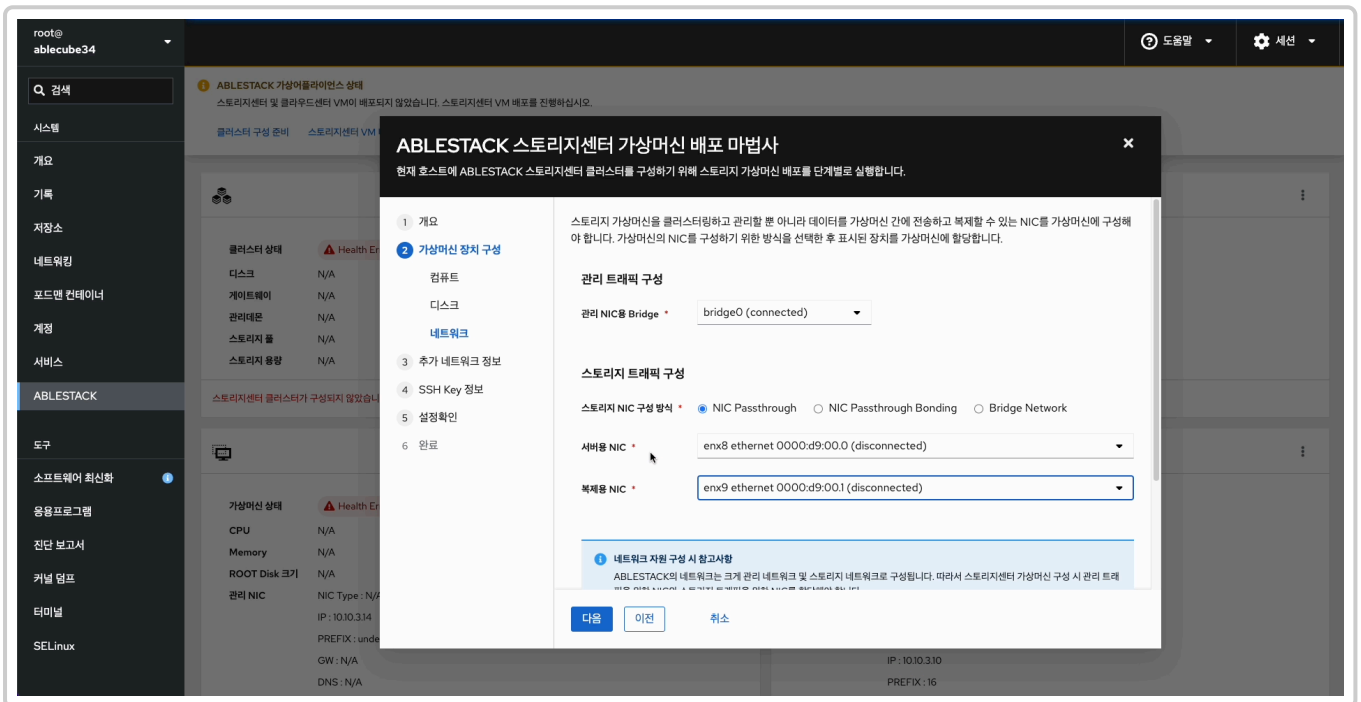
root@
ablecube34

검색

시스템

개요

기록

저장소

네트워킹

포드맨 컨테이너

계정

서비스

ABLESTACK

도구

소프트웨어 최신화

응용프로그램

진단 보고서

커널 덤프

터미널

SELinux

도움말

세션

ABLESTACK 가상어플라이언스 상태
스토리지센터 및 클라우드센터 VM이 배포되지 않았습니다. 스토리지센터 VM 배포를 진행하십시오.

클러스터 구성 준비 스토리지센터 VM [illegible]

클러스터 상태 Health Er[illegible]
디스크 N/A
게이트웨이 N/A
관리데몬 N/A
스토리지 풀 N/A
스토리지 용량 N/A

스토리지센터 클러스터가 구성되지 않았습니다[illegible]

가상머신 상태 Health Er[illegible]
CPU N/A
Memory N/A
ROOT Disk 크기 N/A
관리 NIC NIC Type : N/A
IP : 10.10.3.14
PREFIX : unde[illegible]
GW : N/A
DNS : N/A

IP : 10.10.3.10
PREFIX : 16

ABLESTACK 스토리지센터 가상머신 배포 마법사
현재 호스트에 ABLESTACK 스토리지센터 클러스터를 구성하기 위해 스토리지 가상머신 배포를 단계별로 실행합니다.

1 개요
2 가상머신 장치 구성
컴퓨트
디스크
네트워크
3 추가 네트워크 정보
4 SSH Key 정보
5 설정확인
6 완료

스토리지 가상머신을 클러스터링하고 관리할 뿐 아니라 데이터를 가상머신 간에 전송하고 복제할 수 있는 NIC를 가상머신에 구성해야 합니다. 가상머신의 NIC를 구성하기 위한 방식을 선택한 후 표시된 장치를 가상머신에 할당합니다.

관리 트래픽 구성

관리 NIC용 Bridge * bridge0 (connected)

스토리지 트래픽 구성

스토리지 NIC 구성 방식 * NIC Passthrough NIC Passthrough Bonding Bridge Network

서버용 NIC * enx8 ethernet 0000:d9:00.0 (disconnected)

복제용 NIC * enx9 ethernet 0000:d9:00.1 (disconnected)

네트워크 자원 구성 시 참고사항
ABLESTACK의 네트워크는 크게 관리 네트워크 및 스토리지 네트워크로 구성됩니다. 따라서 스토리지센터 가상머신 구성 시 관리 트래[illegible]

다음 이전 취소